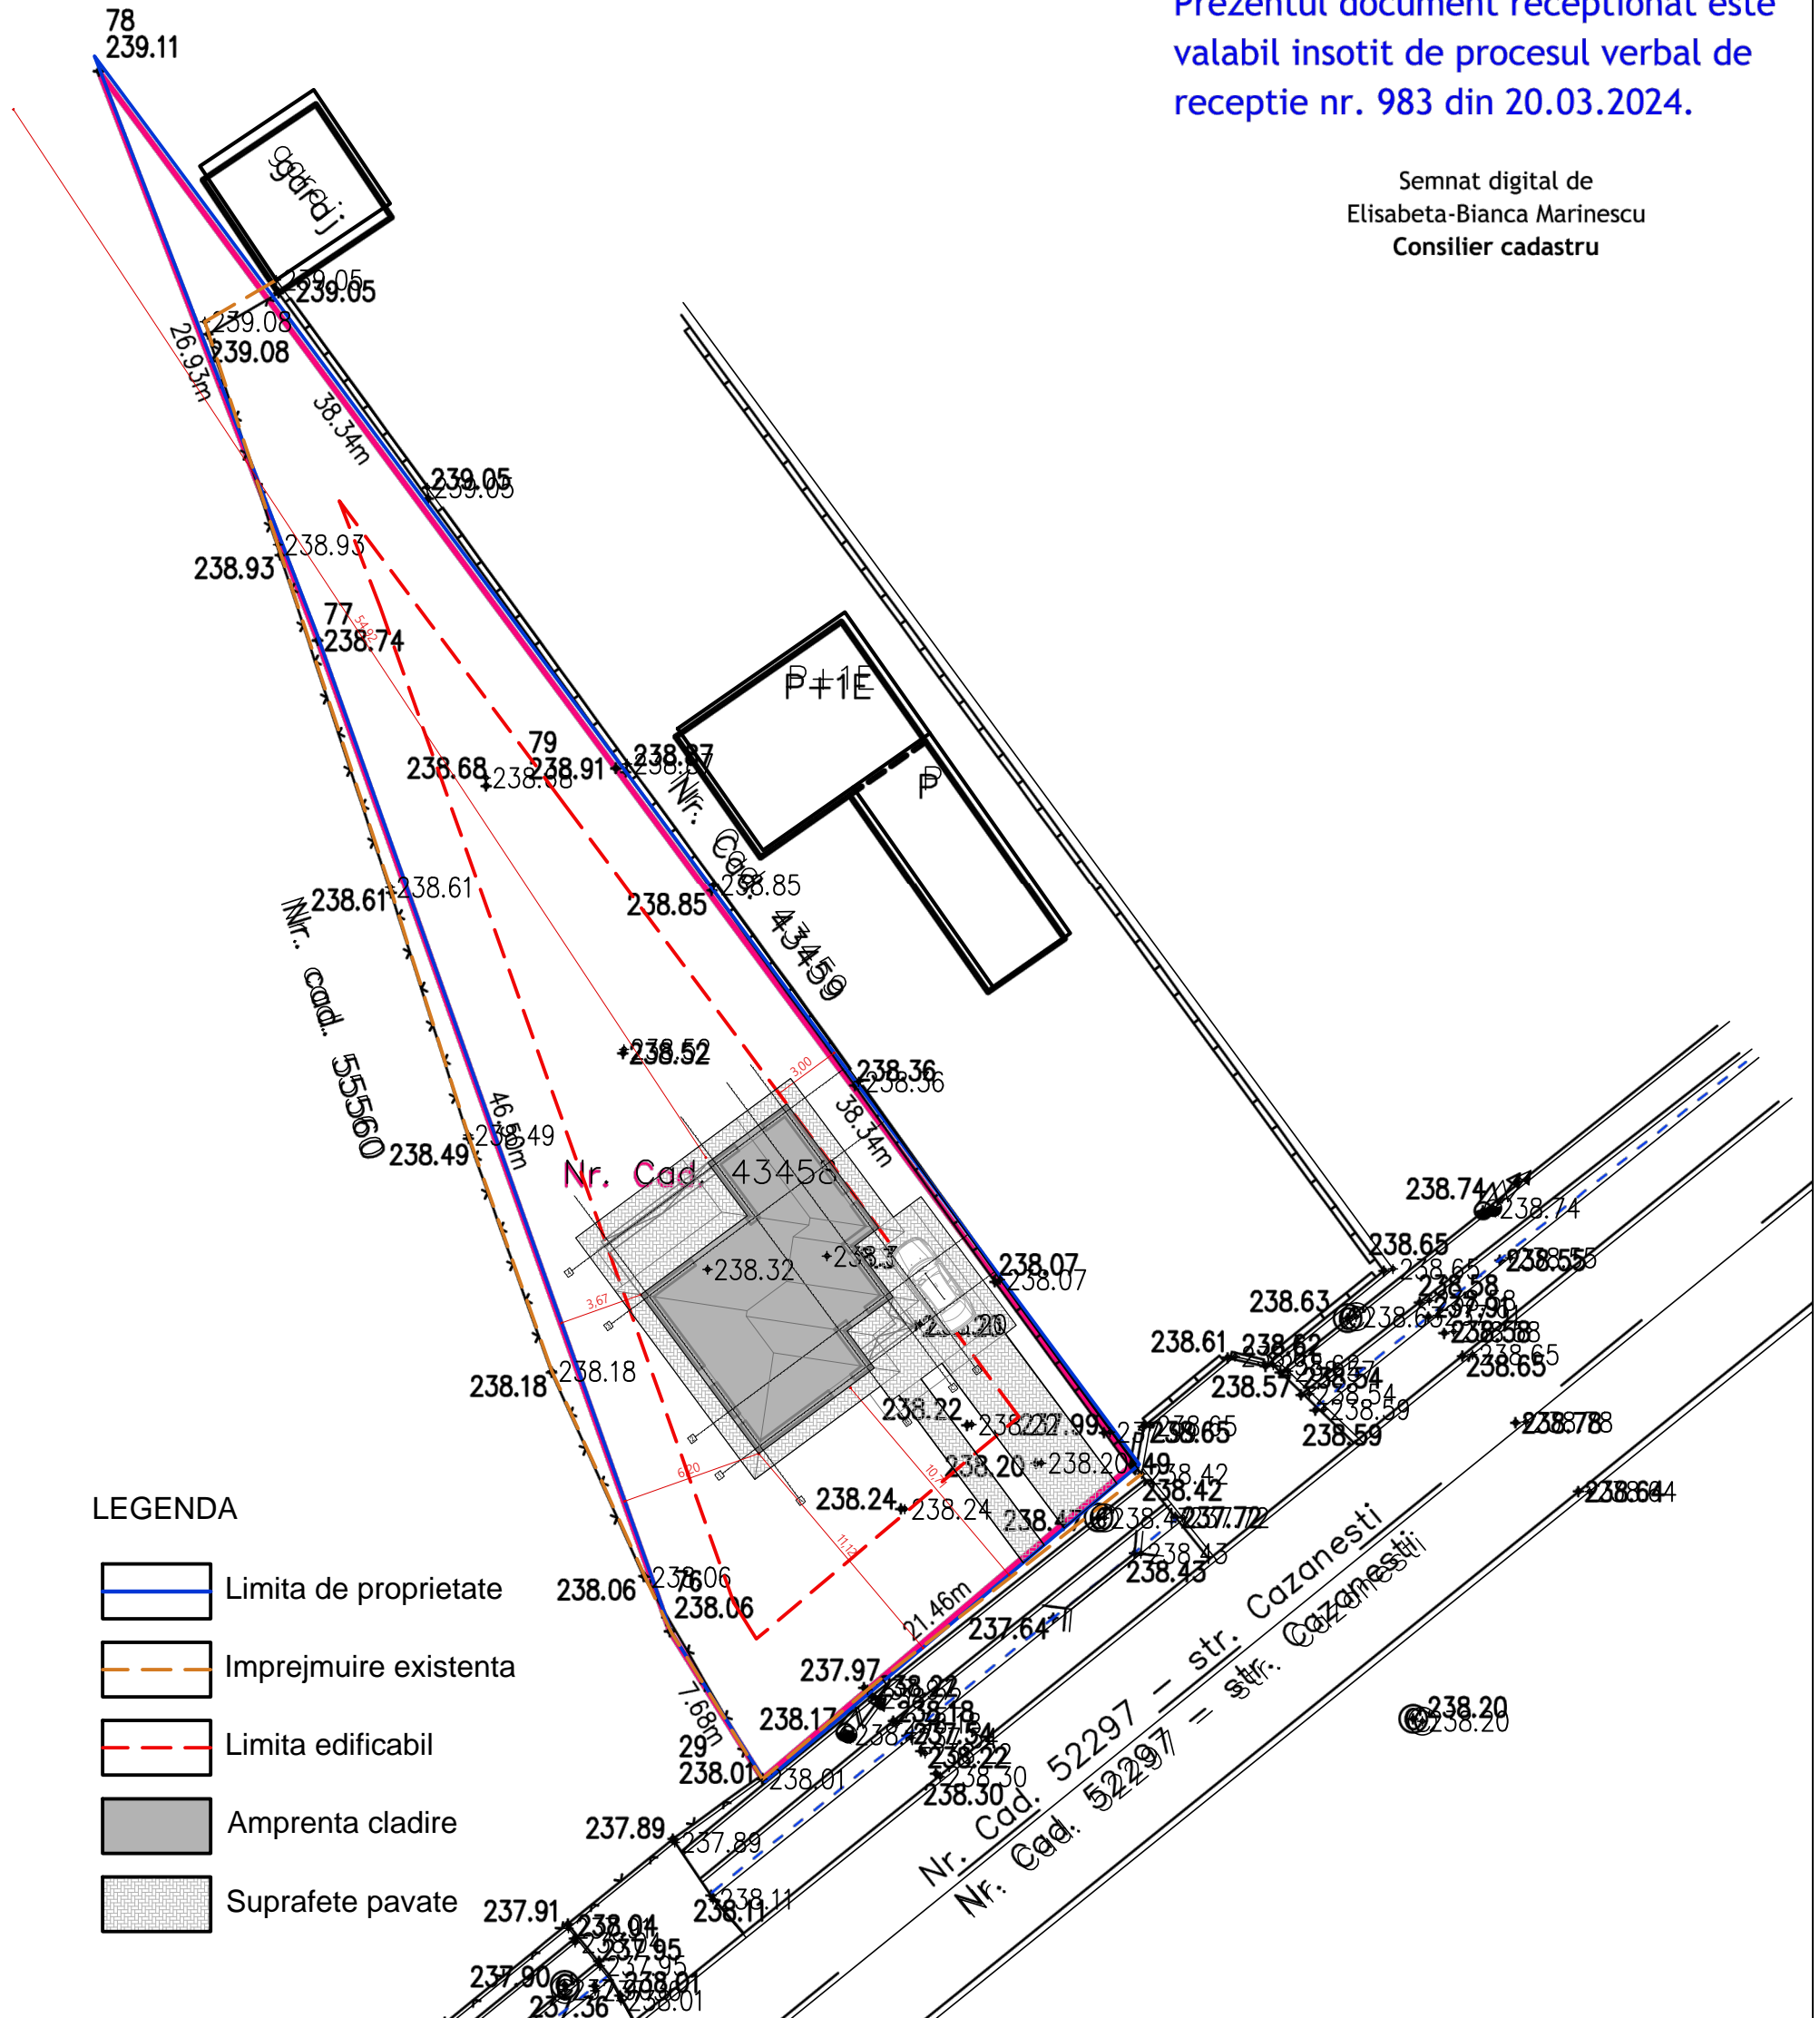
Prezentul document receptionat este valabil insotit de procesul verbal de receptie nr. 983 din 20.03.2024.

Semnat digital de
Elisabeta-Bianca Marinescu
Consilier cadastru

78
239.11

garaj

239.05
239.05
239.08
239.08
26.93m
38.34m
239.05
239.05
238.93
238.93
77
238.74
79
238.91
238.87
238.68
238.68
P+1E
P
Nr. Cad. 43459
238.85
238.85
238.61
238.61
Nr. cad. 55560
238.52
238.36
238.36
38.34m
46.50m
238.49
238.49
Nr. Cad. 43458
238.32
238.3
238.07
238.07
238.20
238.74
238.74
238.65
238.65
238.55
238.63
238.61
238.62
238.57
238.54
238.59
238.65
238.18
238.18
238.22
237.99
238.65
238.20
238.20
238.42
238.78
238.24
238.24
238.47
237.72
238.43
238.43
238.64
238.06
238.06
76
238.06
21.46m
237.64
237.97
238.17
238.22
238.18
237.54
238.22
238.30
238.30
7.68m
29
238.01
238.01
Nr. Cad. 52297 – str. Cazanesti
Nr. Cad. 52297 – str. Cazanesti
238.20
238.20
237.89
237.89
238.11
238.11
237.91
238.04
237.95
237.90
238.01
237.36

LEGENDA
Limita de proprietate
Imprejmuire existenta
Limita edificabil
Amprenta cladire
Suprafete pavate